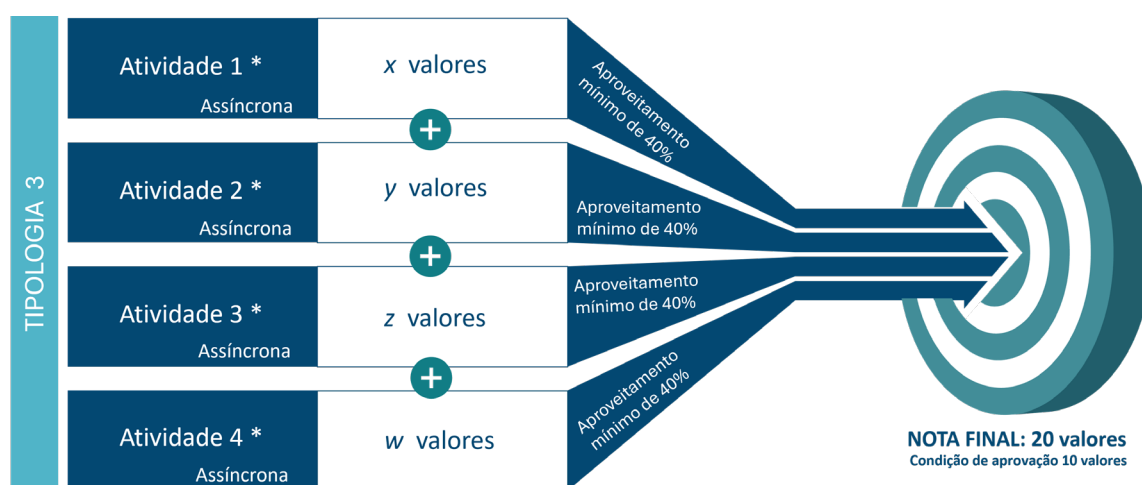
TIPOLOGIA 3

Atividade 1 *
Assíncrona

$x$ valores

Aproveitamento mínimo de 40%

+

Atividade 2 *
Assíncrona

$y$ valores

Aproveitamento mínimo de 40%

+

Atividade 3 *
Assíncrona

$z$ valores

Aproveitamento mínimo de 40%

+

Atividade 4 *
Assíncrona

$w$ valores

Aproveitamento mínimo de 40%

NOTA FINAL: 20 valores
Condição de aprovação 10 valores